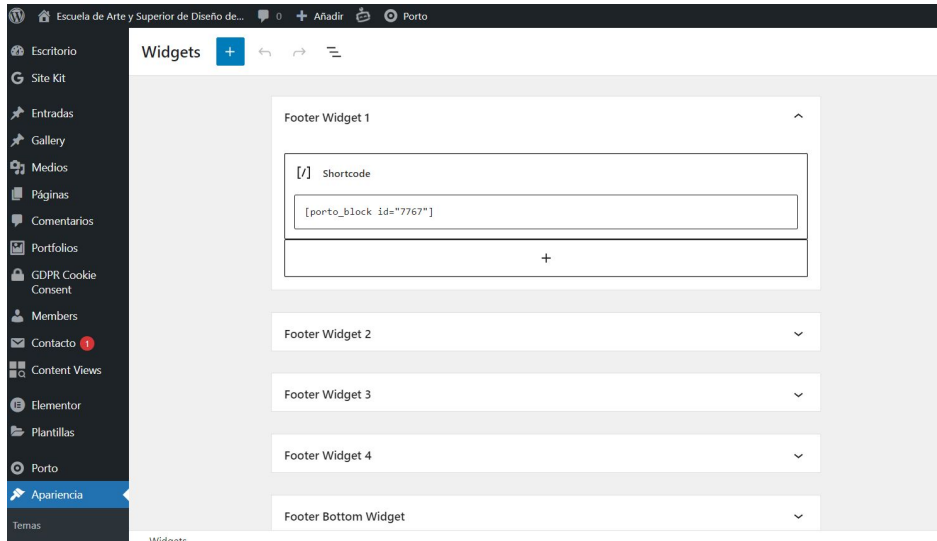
Escuela de Arte y Superior de Diseño de... 0 + Añadir Porto

Escritorio
Site Kit
Entradas
Gallery
Medios
Páginas
Comentarios
Portfolios
GDPR Cookie Consent
Members
Contacto 1
Content Views
Elementor
Plantillas
Porto
Apariencia
Temas

Widgets +

Footer Widget 1

[/] Shortcode

[porto_block id="7767"]

+

Footer Widget 2

Footer Widget 3

Footer Widget 4

Footer Bottom Widget

Widgets